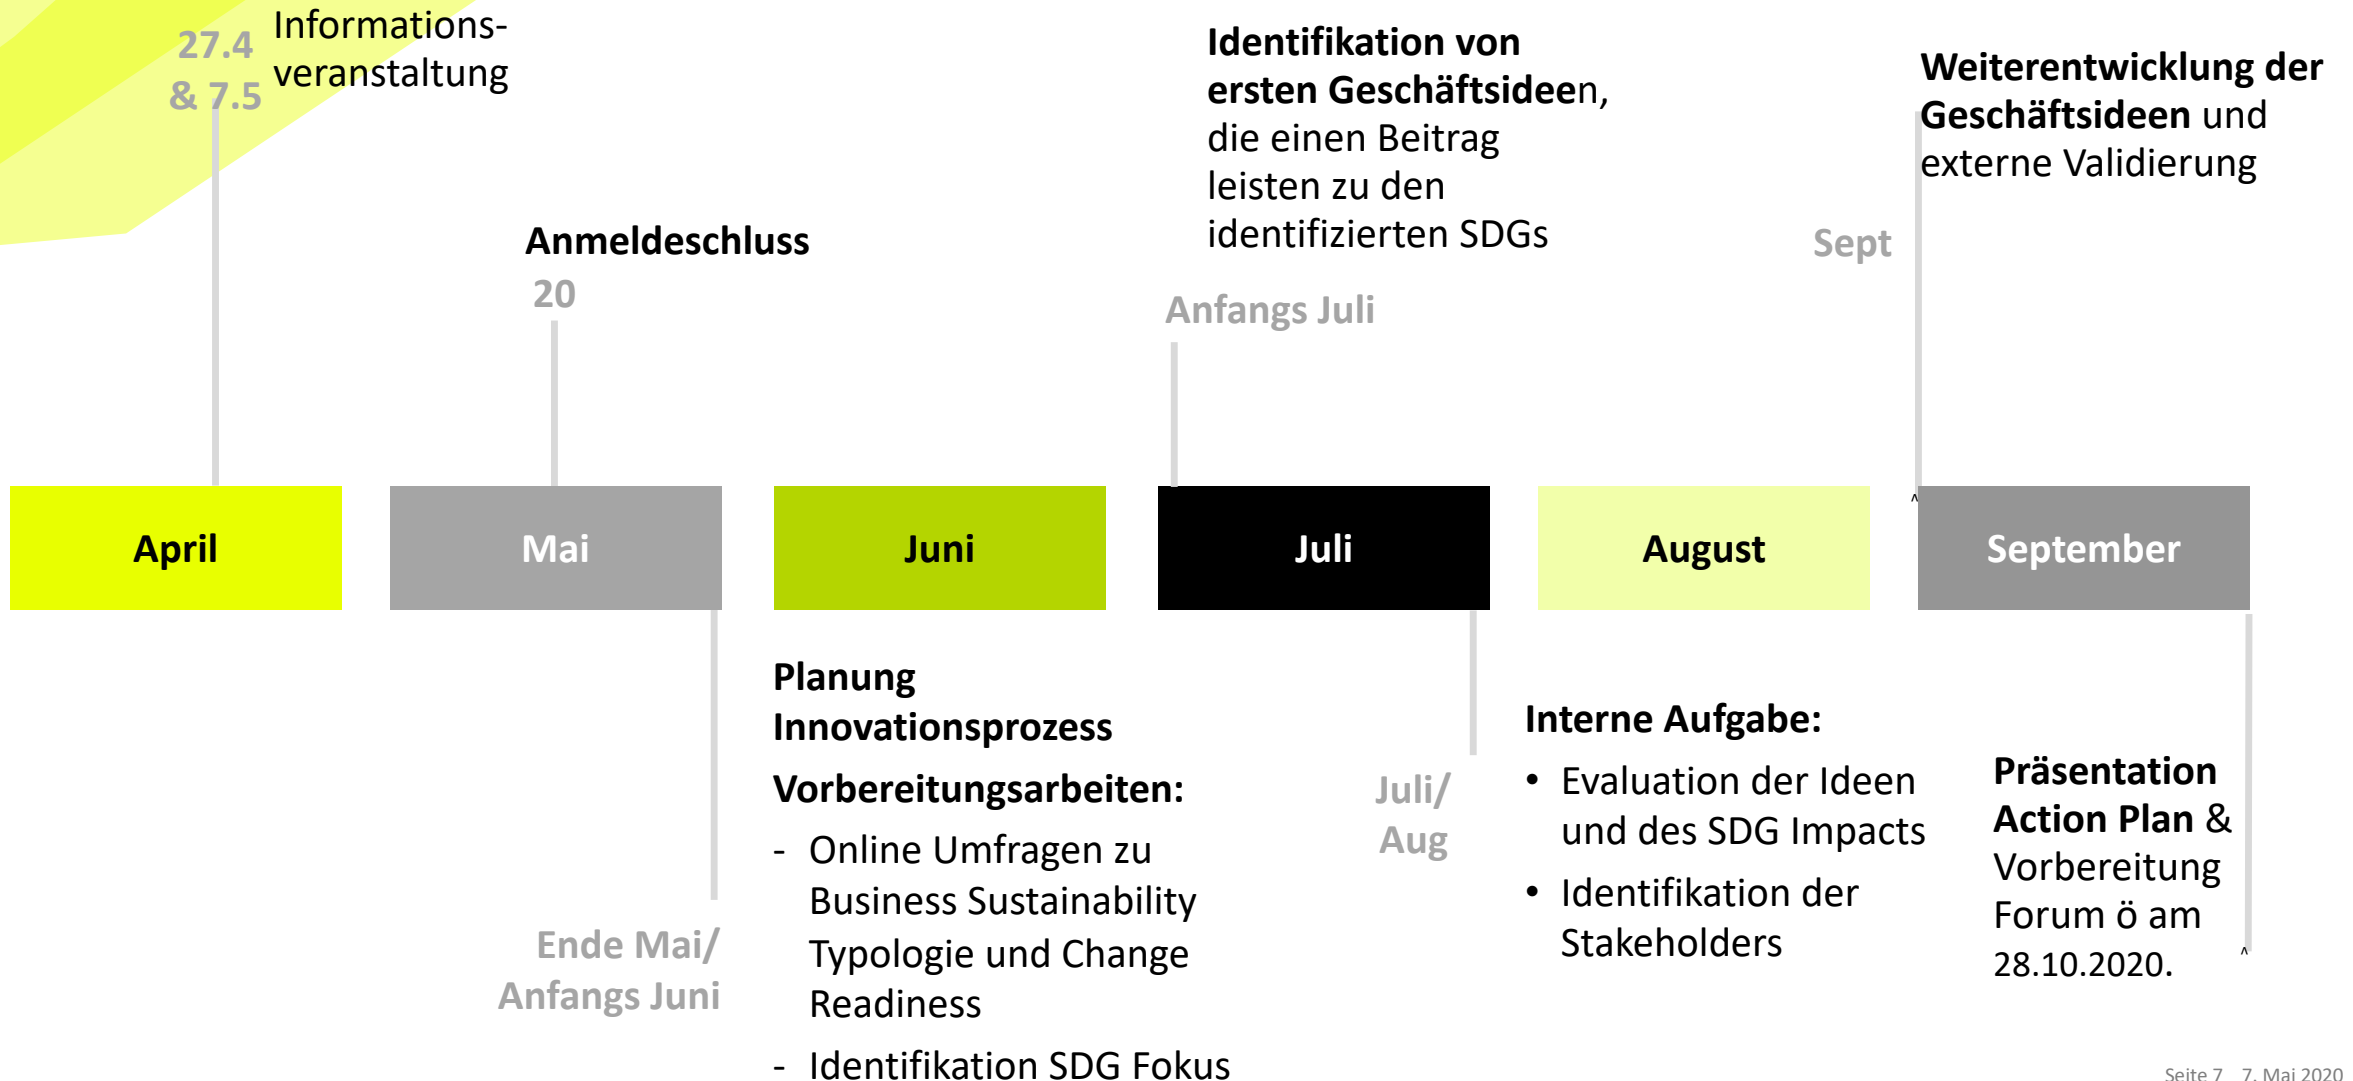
27.4 & 7.5 Informations-veranstaltung

Anmeldeschluss
20

Identifikation von ersten Geschäftsideen, die einen Beitrag leisten zu den identifizierten SDGs

Anfangs Juli

Sept

Weiterentwicklung der Geschäftsideen und externe Validierung

April

Mai

Juni

Juli

August

September

Ende Mai/ Anfangs Juni

Planung Innovationsprozess

Vorbereitungsarbeiten:
- Online Umfragen zu Business Sustainability Typologie und Change Readiness
- Identifikation SDG Fokus

Juli/ Aug

Interne Aufgabe:
• Evaluation der Ideen und des SDG Impacts
• Identifikation der Stakeholders

Präsentation Action Plan & Vorbereitung Forum ö am 28.10.2020.

Seite 7 7. Mai 2020